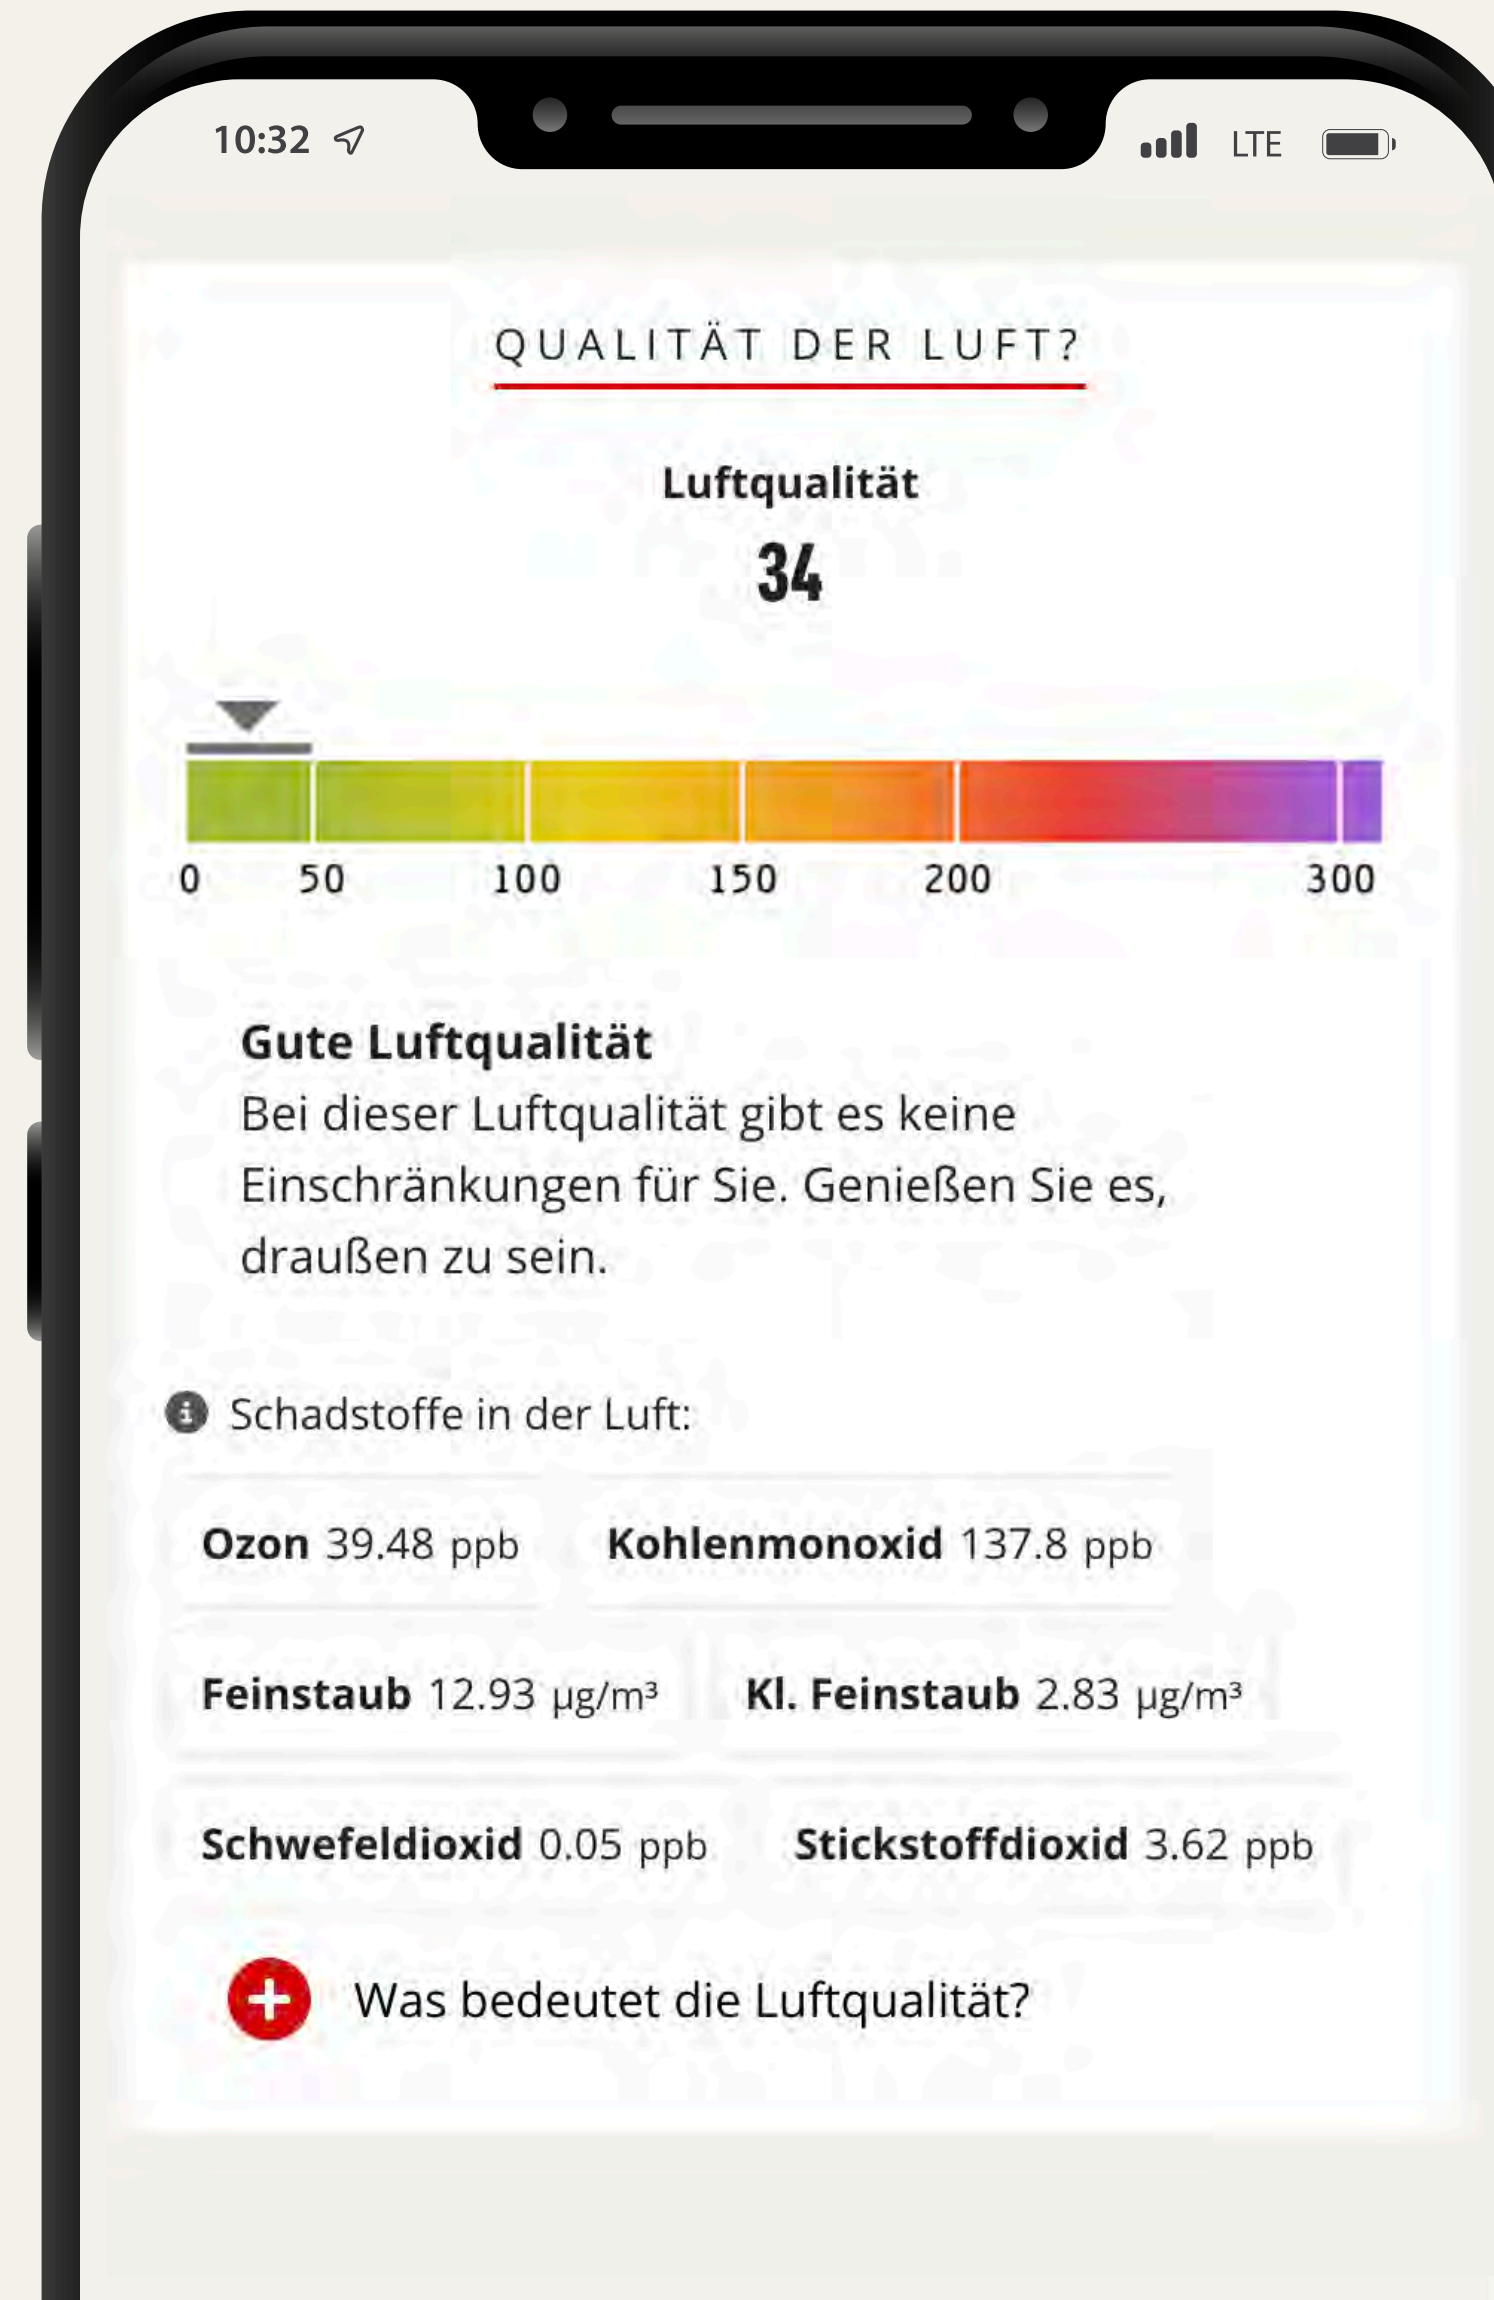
10:32 LTE

QUALITÄT DER LUFT?

Luftqualität

34

0 50 100 150 200 300

Gute Luftqualität
Bei dieser Luftqualität gibt es keine Einschränkungen für Sie. Genießen Sie es, draußen zu sein.

Schadstoffe in der Luft:

Ozon 39.48 ppb

Kohlenmonoxid 137.8 ppb

Feinstaub 12.93 µg/m³

Kl. Feinstaub 2.83 µg/m³

Schwefeldioxid 0.05 ppb

Stickstoffdioxid 3.62 ppb

Was bedeutet die Luftqualität?